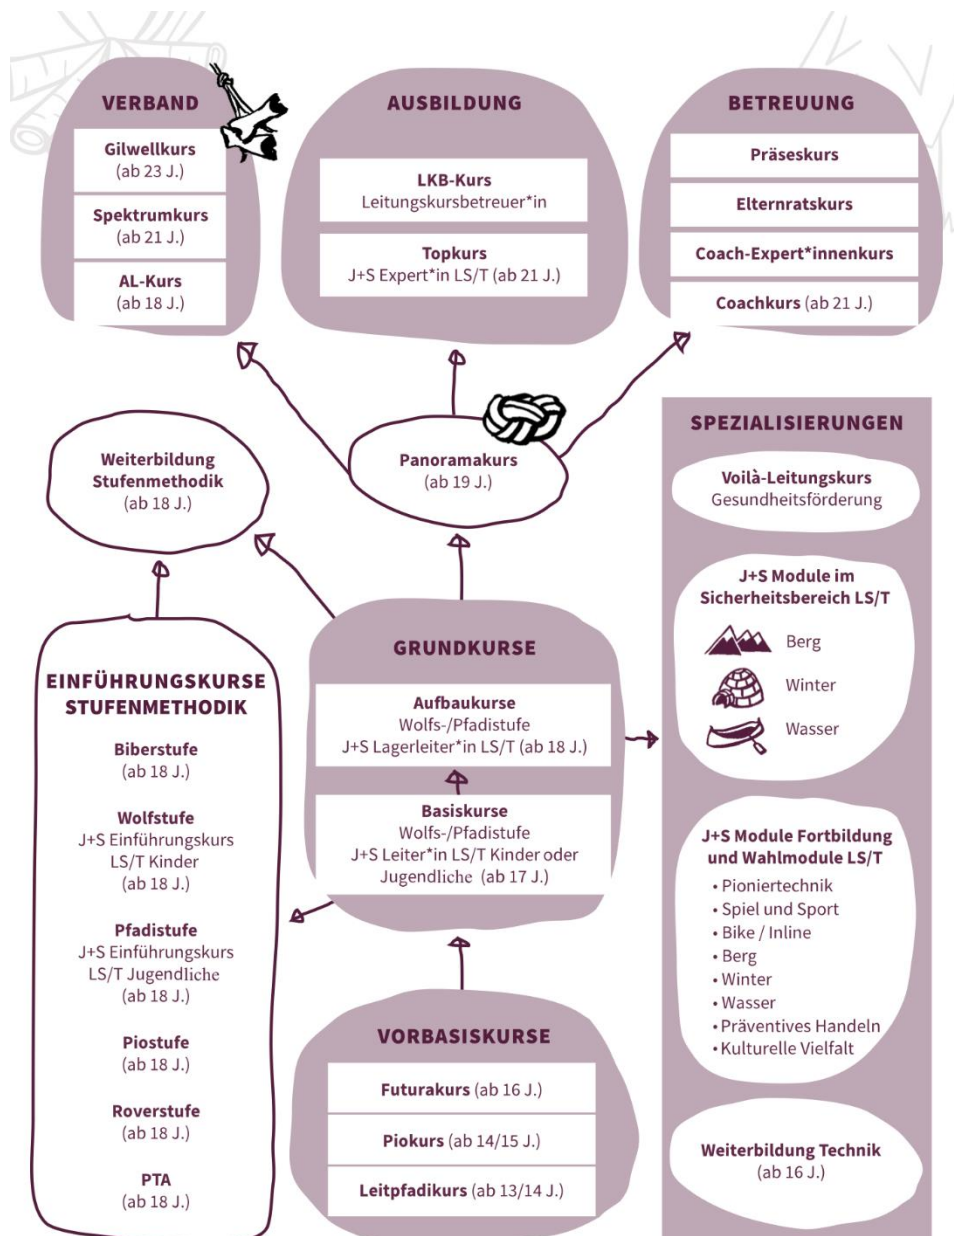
VERBAND

Gilwellkurs (ab 23 J.)

Spektrumkurs (ab 21 J.)

AL-Kurs (ab 18 J.)

AUSBILDUNG

LKB-Kurs Leitungskursbetreuer*in

Topkurs J+S Expert*in LS/T (ab 21 J.)

BETREUUNG

Präseskurs

Elternratskurs

Coach-Expert*innenkurs

Coachkurs (ab 21 J.)

Weiterbildung Stufenmethodik (ab 18 J.)

Panoramakurs (ab 19 J.)

SPEZIALISIERUNGEN

Voilà-Leitungskurs Gesundheitsförderung

J+S Module im Sicherheitsbereich LS/T

Berg

Winter

Wasser

J+S Module Fortbildung und Wahlmodule LS/T

• Pioniertechnik
• Spiel und Sport
• Bike / Inline
• Berg
• Winter
• Wasser
• Präventives Handeln
• Kulturelle Vielfalt

Weiterbildung Technik (ab 16 J.)

EINFÜHRUNGSKURSE STUFENMETHODIK

Biberstufe (ab 18 J.)

Wolfstufe J+S Einführungskurs LS/T Kinder (ab 18 J.)

Pfadistufe J+S Einführungskurs LS/T Jugendliche (ab 18 J.)

Piostufe (ab 18 J.)

Roverstufe (ab 18 J.)

PTA (ab 18 J.)

GRUNDKURSE

Aufbaukurse Wolfs-/Pfadistufe J+S Lagerleiter*in LS/T (ab 18 J.)

Basiskurse Wolfs-/Pfadistufe J+S Leiter*in LS/T Kinder oder Jugendliche (ab 17 J.)

VORBASISKURSE

Futurakurs (ab 16 J.)

Piokurs (ab 14/15 J.)

Leitpfadikurs (ab 13/14 J.)